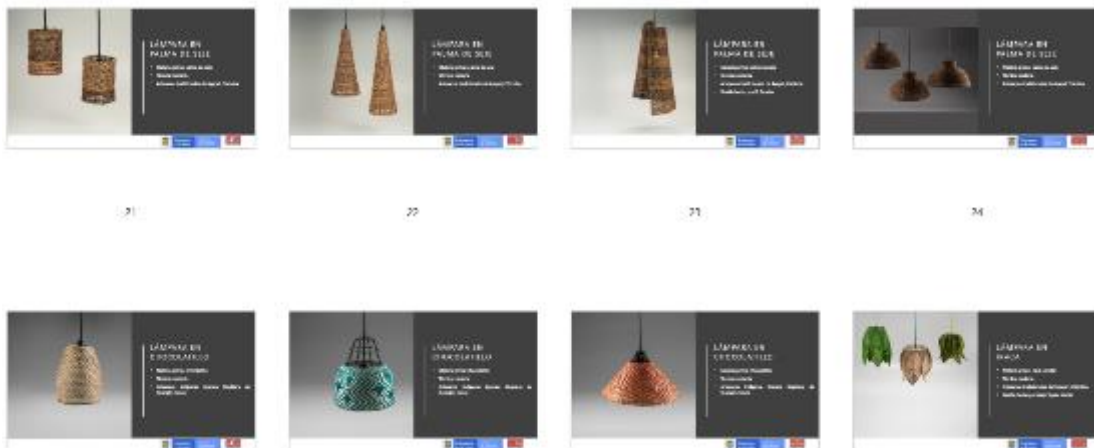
LÁMPARA EN PALMA DE SEJE

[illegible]

21

LÁMPARA EN PALMA DE SEJE

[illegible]

22

LÁMPARA EN PALMA DE SEJE

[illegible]

23

LÁMPARA EN PALMA DE SEJE

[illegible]

24

LÁMPARA EN CHOCOLATILLO

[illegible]

LÁMPARA EN CHOCOLATILLO

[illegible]

LÁMPARA EN CHOCOLATILLO

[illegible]

LÁMPARA EN IRACA

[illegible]